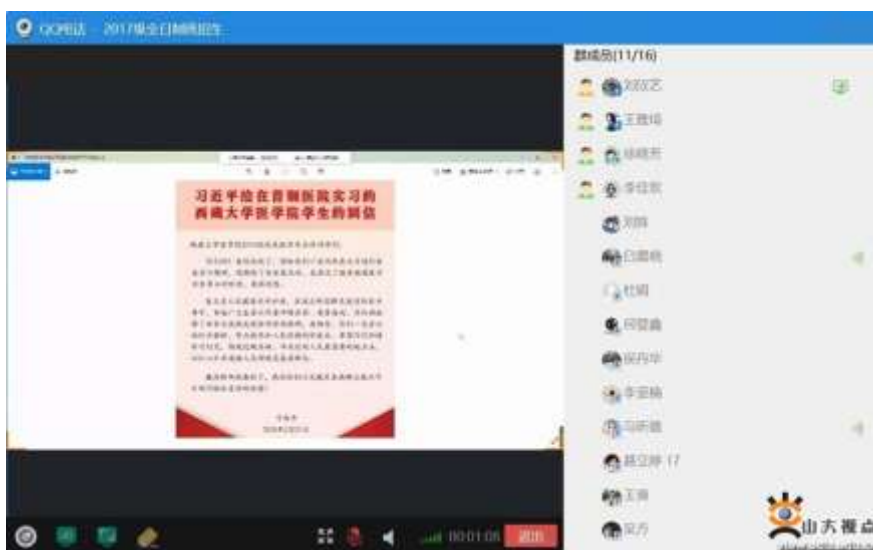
QQ电话 - 2017级全日制硕招生

习近平给在首钢医院实习的西藏大学医学院学生的回信

群成员(11/16)

刘汉艺

王胜琦

徐晓芳

李佳欣

刘师

白雪枫

杜娟

何雪鑫

吴丹华

李亚楠

马昕璐

聂立婷 17

王澜

吴方

00:01:08

退出

山大视点